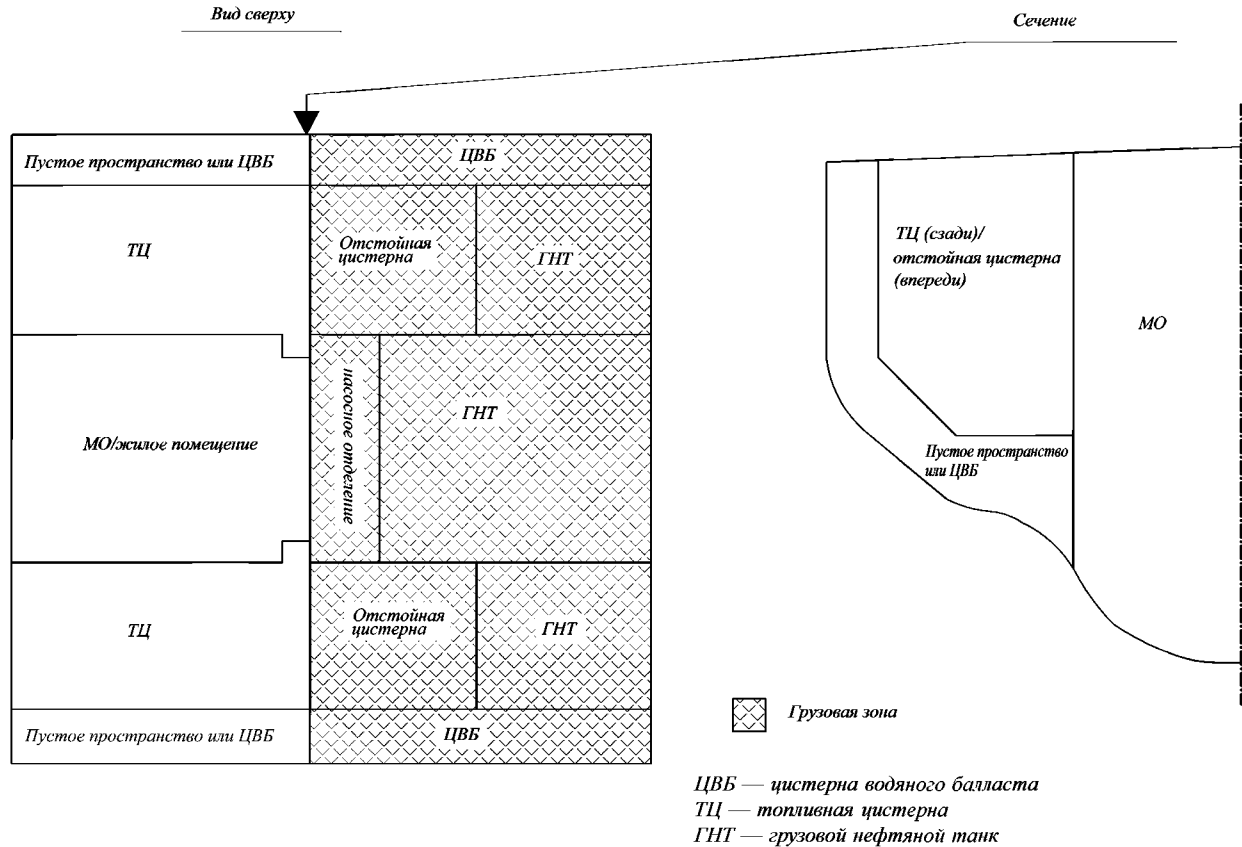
Вид сверху

Сечение

Пустое пространство или ЦВБ

ЦВБ

ТЦ

Отстойная цистерна

ГНТ

насосное отделение

ГНТ

МО/жилое помещение

ТЦ

Отстойная цистерна

ГНТ

Пустое пространство или ЦВБ

ЦВБ

ТЦ (сзади)/ отстойная цистерна (впереди)

МО

Пустое пространство или ЦВБ

Грузовая зона

ЦВБ — цистерна водяного балласта
ТЦ — топливная цистерна
ГНТ — грузовой нефтяной танк